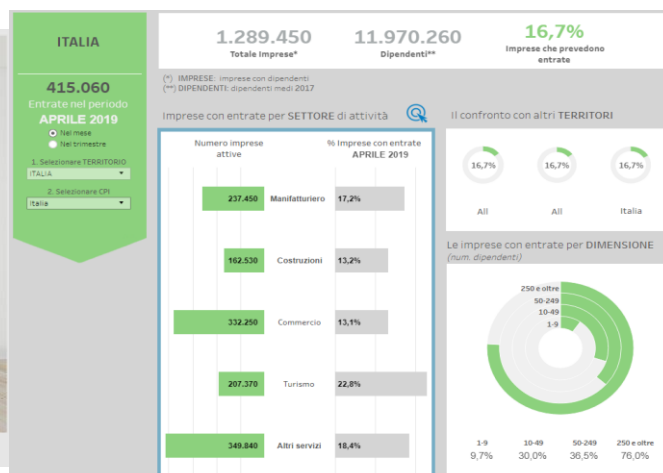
ITALIA

415.060
Entrate nel periodo
APRILE 2019

Nel mese
Nel trimestre

1. Selezionare TERRITORIO
ITALIA

2. Selezionare CPI
Italia

1.289.450
Totale Imprese*

11.970.260
Dipendenti**

16,7%
Imprese che prevedono entrate

(*) IMPRESE: imprese con dipendenti
(**) DIPENDENTI: dipendenti medi 2017

Imprese con entrate per SETTORE di attività

| Numero imprese attive | | % Imprese con entrate APRILE 2019 |
|---|---|---|
| 237.450 | Manifatturiero | 17,2% |
| 162.530 | Costruzioni | 13,2% |
| 332.250 | Commercio | 13,1% |
| 207.370 | Turismo | 22,8% |
| 349.840 | Altri servizi | 18,4% |

Il confronto con altri TERRITORI

16,7% All
16,7% All
16,7% Italia

Le imprese con entrate per DIMENSIONE
(num. dipendenti)

250 e oltre
50-249
10-49
1-9

| 1-9 | 10-49 | 50-249 | 250 e oltre |
|---|---|---|---|
| 9,7% | 30,0% | 36,5% | 76,0% |